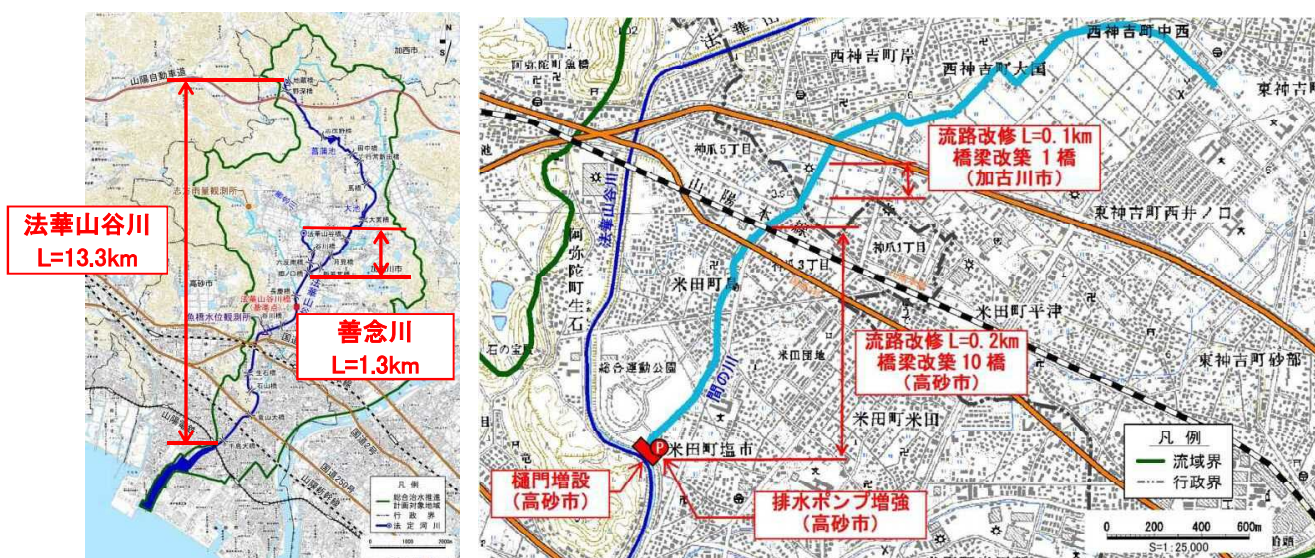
山陽自動車道
加西市
法華山谷川
L=13.3km
善念川
L=1.3km
志方雨量観測所
魚橋水位観測所
高砂市
凡例
総合治水推進計画対象地域
行政界
法定河川

西神吉町中西
西神吉町岸
西神吉町大国
東神吉
流路改修 L=0.1km
橋梁改築 1橋
(加古川市)
東神吉町西井ノ口
神爪5丁目
神爪1丁目
米田町
阿弥陀町生石
米田町平津
流路改修 L=0.2km
橋梁改築 10橋
(高砂市)
東神吉町砂部
総合運動公園
米田団地
米田町米田
米田町塩市
樋門増設
(高砂市)
排水ポンプ増強
(高砂市)
凡例
流域界
行政界
0 200 400 600m
S=1:25,000
法華山谷川
間の川
山陽本線